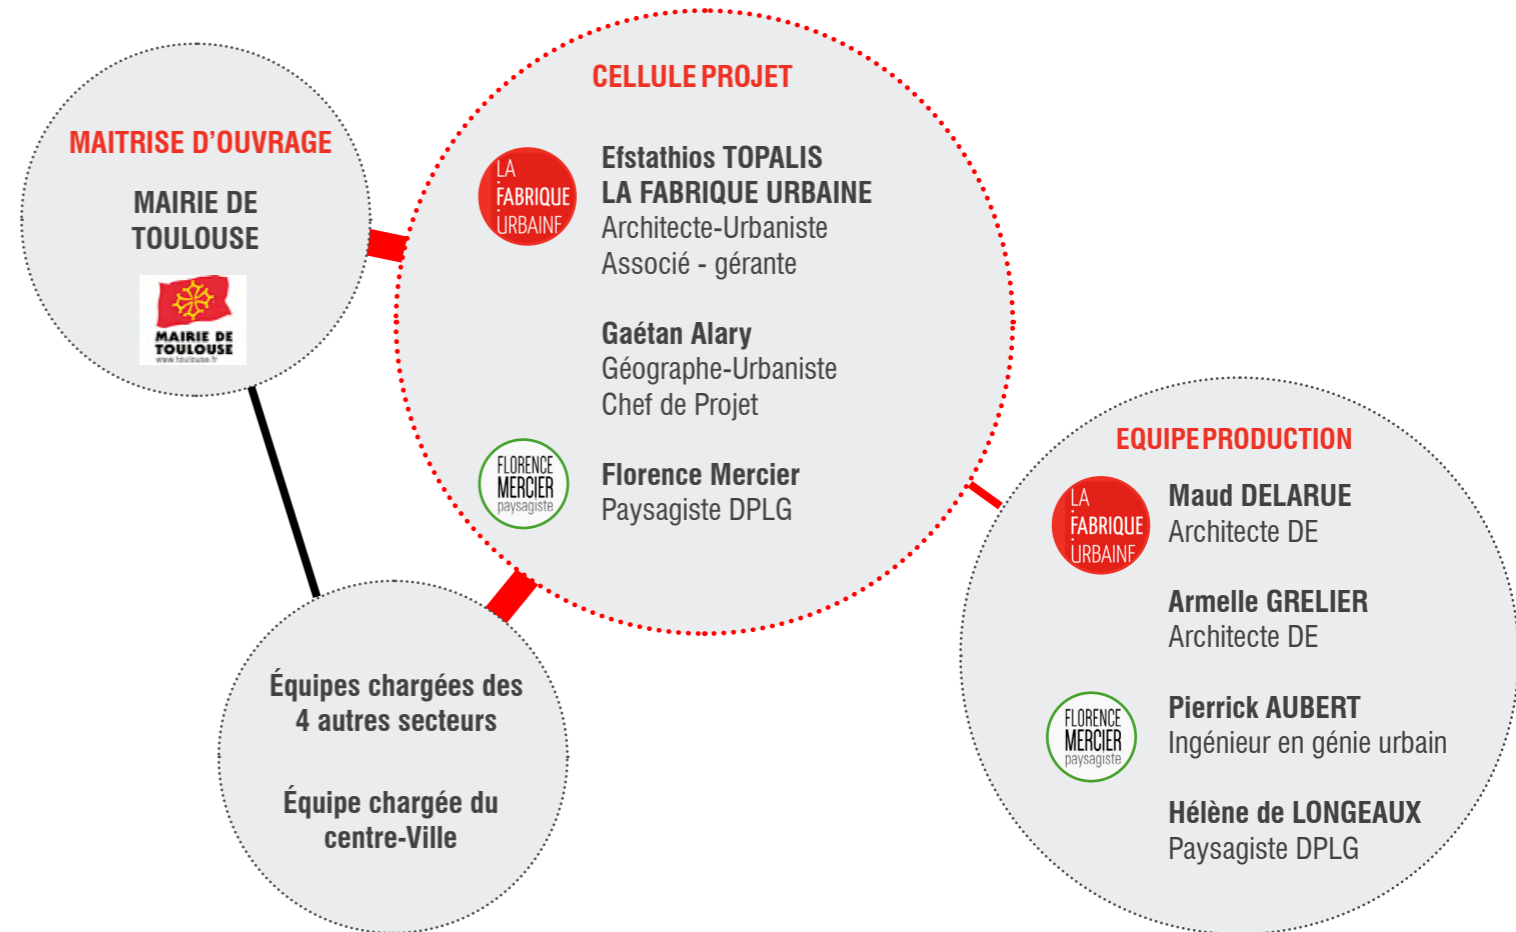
MAITRISE D'OUVRAGE

MAIRIE DE TOULOUSE

MAIRIE DE TOULOUSE
www.toulouse.fr

CELLULE PROJET

LA FABRIQUE URBAINE

Efstathios TOPALIS
LA FABRIQUE URBAINE
Architecte-Urbaniste
Associé - gérante

Gaétan Alary
Géographe-Urbaniste
Chef de Projet

FLORENCE MERCIER paysagiste

Florence Mercier
Paysagiste DPLG

EQUIPE PRODUCTION

LA FABRIQUE URBAINE

Maud DELARUE
Architecte DE

Armelle GRELIER
Architecte DE

FLORENCE MERCIER paysagiste

Pierrick AUBERT
Ingénieur en génie urbain

Hélène de LONGEAUX
Paysagiste DPLG

Équipes chargées des 4 autres secteurs

Équipe chargée du centre-Ville